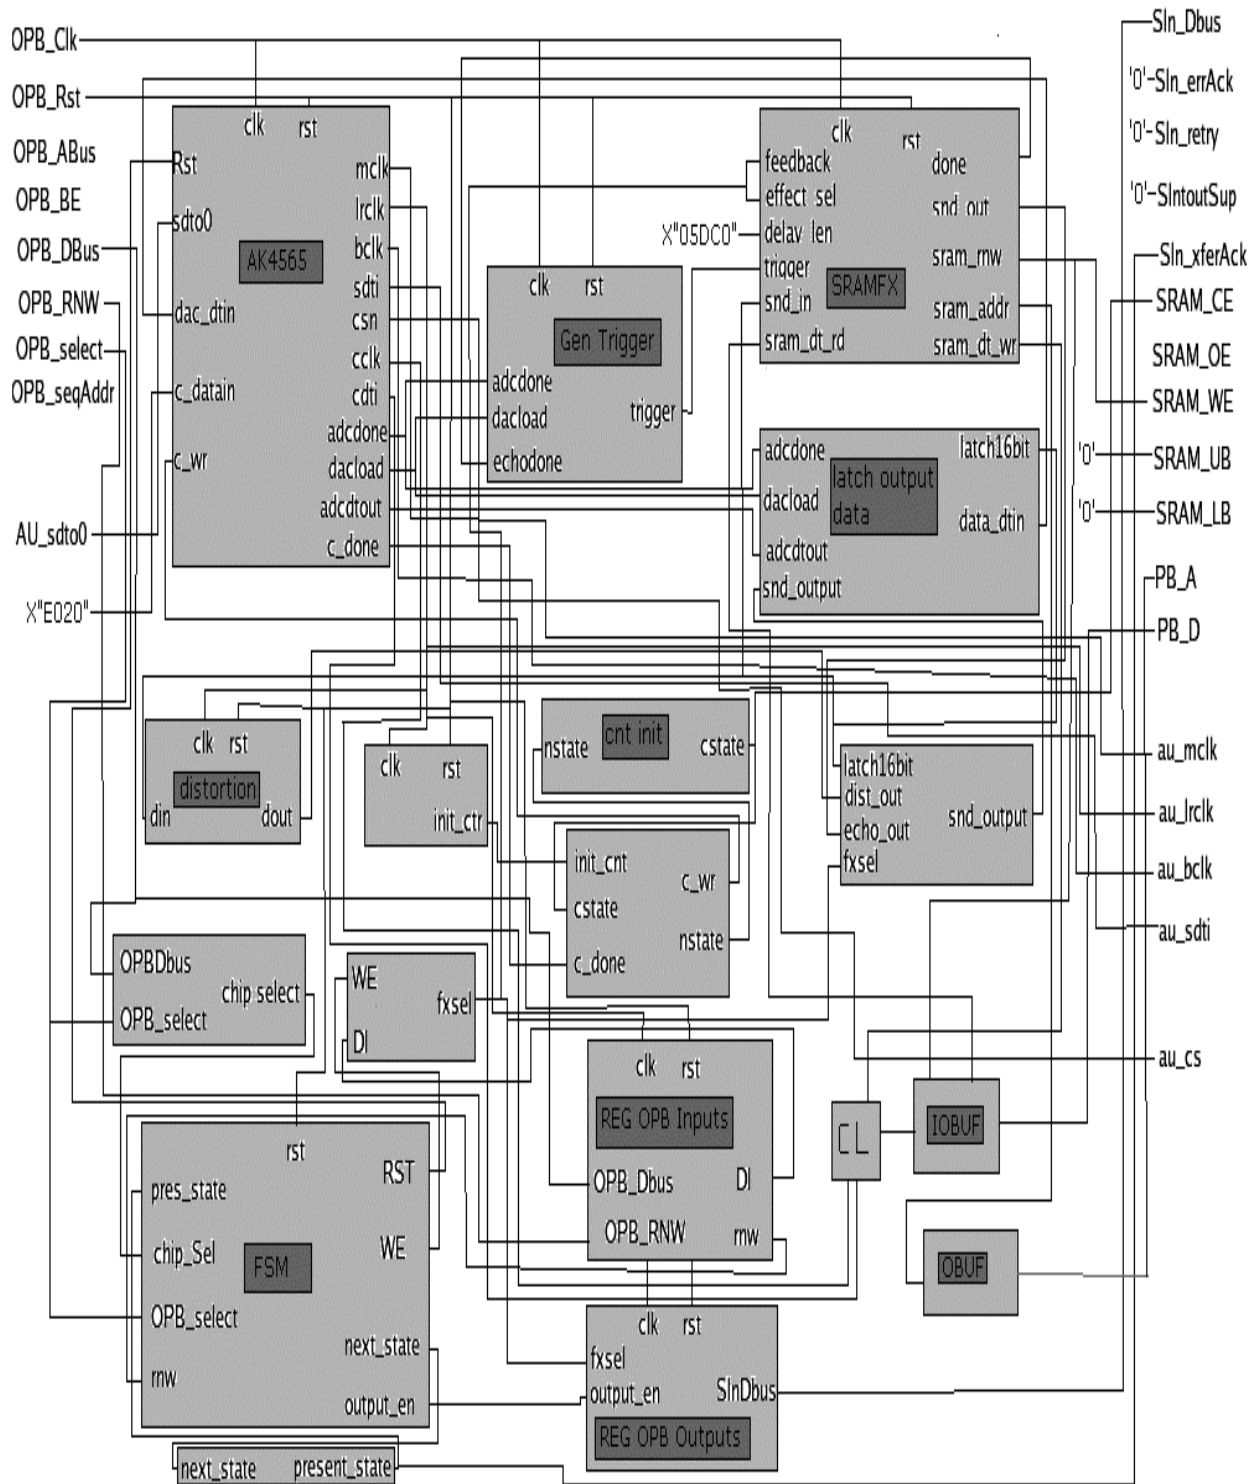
OPB_Clk
OPB_Rst
OPB_ABus
OPB_BE
OPB_DBus
OPB_RNW
OPB_select
OPB_seqAddr
AU_sdto0
X"E020"

Sln_Dbus
'0'-Sln_errAck
'0'-Sln_retry
'0'-SlntoutSup
Sln_xferAck
SRAM_CE
SRAM_OE
SRAM_WE
'0' SRAM_UB
'0' SRAM_LB
PB_A
PB_D
au_mclk
au_lrclk
au_bclk
au_sdti
au_cs

clk rst
Rst
sdto0
dac_dtin
c_datain
c_wr
AK4565
mclk
lrclk
bclk
sdti
csn
cclk
cdti
adcdone
dacload
adcdtout
c_done

clk rst
Gen Trigger
adcdone
dacload
echodone
trigger

clk rst
feedback
effect_sel
X"05DC0" delay_len
trigger
snd_in
sram_dt_rd
SRAMFX
done
snd_out
sram_rnw
sram_addr
sram_dt_wr

adcdone
dacload
adcdtout
snd_output
latch output data
latch16bit
data_dtin

clk rst
distortion
din
dout

clk rst
init_ctr

nstate
cnt init
cstate

latch16bit
dist_out
echo_out
fxsel
snd_output

init_cnt
cstate
c_done
c_wr
nstate

OPBDbus
OPB_select
chip select

WE
DI
fxsel

clk rst
REG OPB Inputs
OPB_Dbus
OPB_RNW
DI
rnw

CL
IOBUF
OBUF

rst
pres_state
chip_Sel
OPB_select
rnw
FSM
RST
WE
next_state
output_en

clk rst
fxsel
output_en
SlnDbus
REG OPB Outputs

next_state present_state